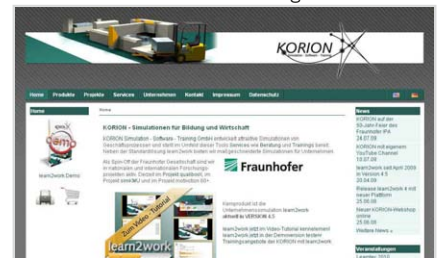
KORION

Home Produkte Projekte Services Unternehmen Kontakt Impressum Datenschutz

Home

Home

KORION - Simulationen für Bildung und Wirtschaft

KORION Simulation - Software - Training GmbH entwickelt attraktive Simulationen von Geschäftsprozessen und stellt im Umfeld diese Tools Services wie Beratung und Trainings bereit. Neben der Standardlösung learn2work bieten wir maßgeschneiderte Simulationen für Unternehmen.

Als Spin-Off der Fraunhofer Gesellschaft sind wir in nationalen und internationalen Forschungsprojekten aktiv. Derzeit im Projekt qualiboat, im Projekt emKMU und im Projekt nodiction 50+.

Fraunhofer

Kernprodukt ist die Unternehmenssimulation learn2work aktuell in VERSION 4.5

learn2work jetzt im Video Tutorial kennenlernen! learn2work jetzt in der Demoversion testen! Trainingsangebote der KORION mit learn2work

Zum Video - Tutorial

learn2work

learn2work Demo

demo

News

KORION auf der 50-Jahr-Feier der Fraunhofer IPA 24.07.09

KORION mit eigenem YouTube Channel 15.07.09

learn2work seit April 2009 in Version 4.5 20.04.09

Release learn2work 4 mit neuer Plattform 25.06.08

Neuer KORION-Webshop online 25.06.08

Weitere News »

Veranstaltungen

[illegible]